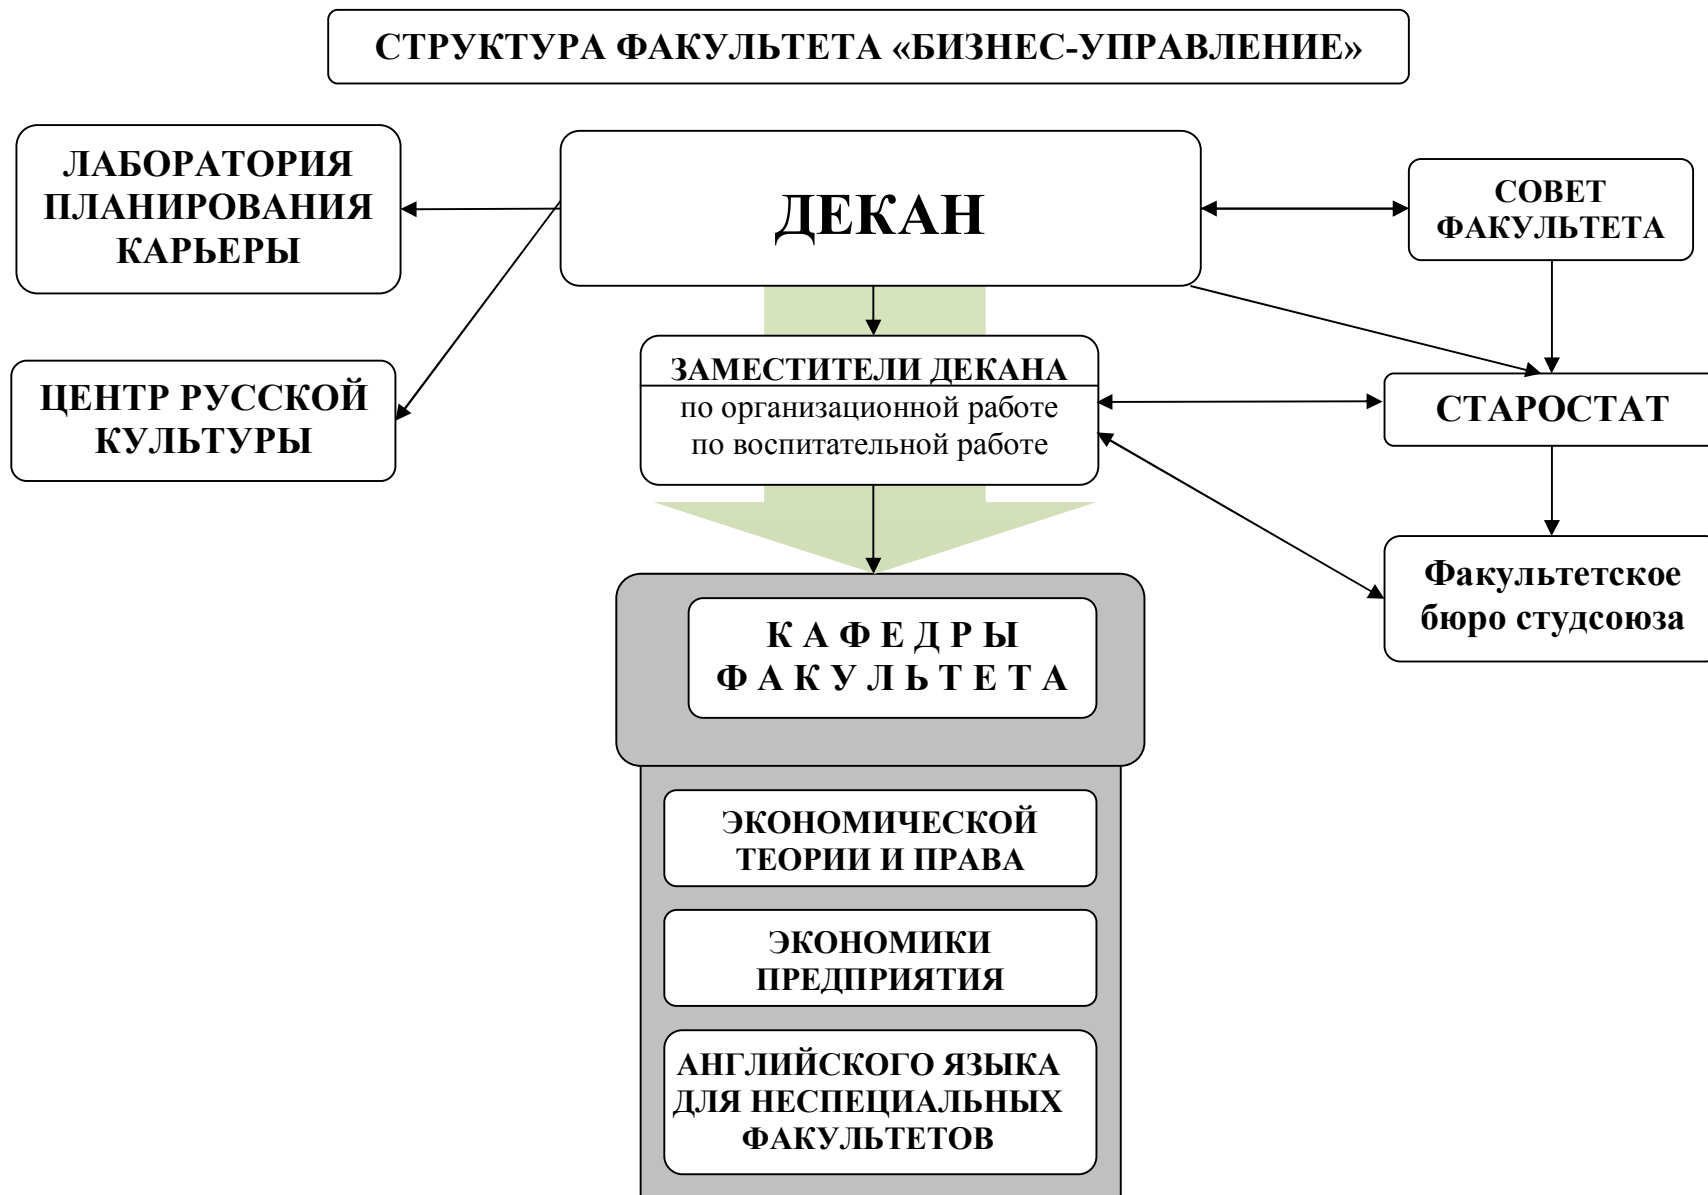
СТРУКТУРА ФАКУЛЬТЕТА «БИЗНЕС-УПРАВЛЕНИЕ»

ЛАБОРАТОРИЯ ПЛАНИРОВАНИЯ КАРЬЕРЫ

ДЕКАН

СОВЕТ ФАКУЛЬТЕТА

ЦЕНТР РУССКОЙ КУЛЬТУРЫ

ЗАМЕСТИТЕЛИ ДЕКАНА
по организационной работе
по воспитательной работе

СТАРОСТАТ

Факультетское бюро студсоюза

К А Ф Е Д Р Ы
Ф А К У Л Ь Т Е Т А

ЭКОНОМИЧЕСКОЙ ТЕОРИИ И ПРАВА

ЭКОНОМИКИ ПРЕДПРИЯТИЯ

АНГЛИЙСКОГО ЯЗЫКА ДЛЯ НЕСПЕЦИАЛЬНЫХ ФАКУЛЬТЕТОВ